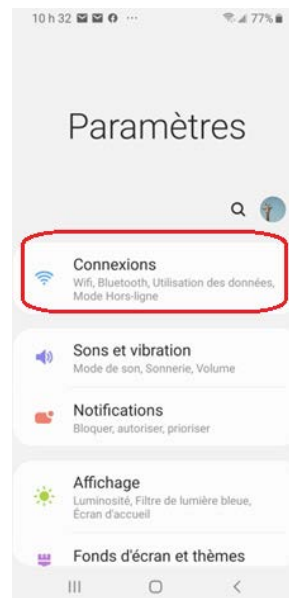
10 h 32 ··· 77%

Paramètres

Connexions
Wifi, Bluetooth, Utilisation des données, Mode Hors-ligne

Sons et vibration
Mode de son, Sonnerie, Volume

Notifications
Bloquer, autoriser, prioriser

Affichage
Luminosité, Filtre de lumière bleue, Écran d'accueil

Fonds d'écran et thèmes